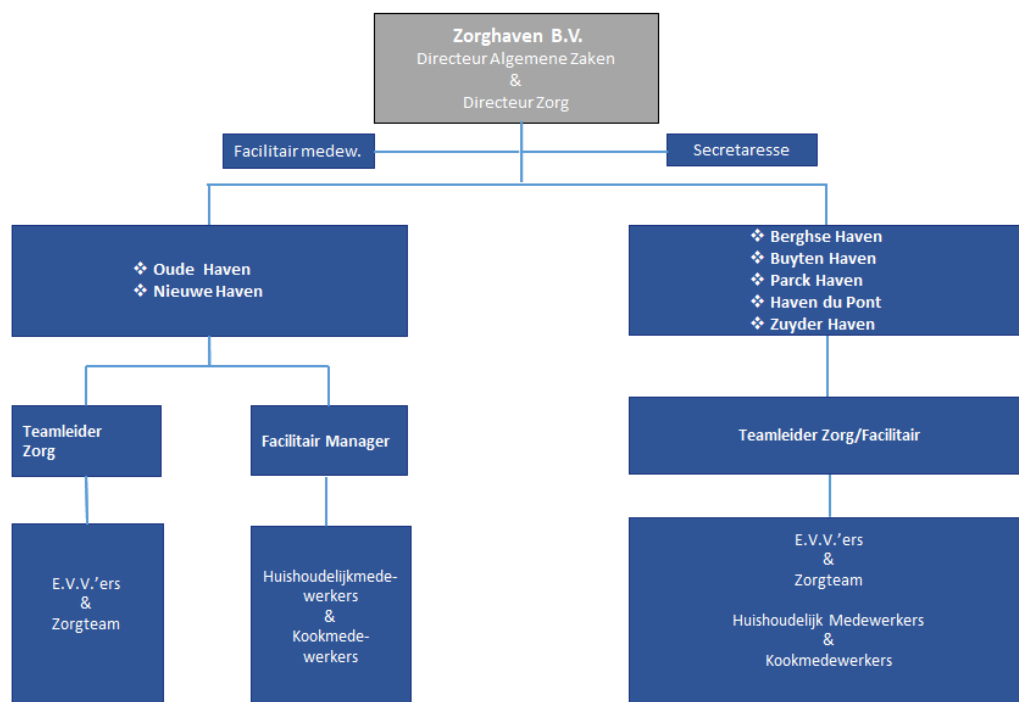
Zorghaven B.V.
Directeur Algemene Zaken
&
Directeur Zorg

Facilitair medew.

Secretaresse

❖ Oude Haven
❖ Nieuwe Haven

❖ Berghse Haven
❖ Buyten Haven
❖ Parck Haven
❖ Haven du Pont
❖ Zuyder Haven

Teamleider Zorg

Facilitair Manager

Teamleider Zorg/Facilitair

E.V.V.'ers
&
Zorgteam

Huishoudelijkmedewerkers
&
Kookmedewerkers

E.V.V.'ers
&
Zorgteam

Huishoudelijk Medewerkers
&
Kookmedewerkers